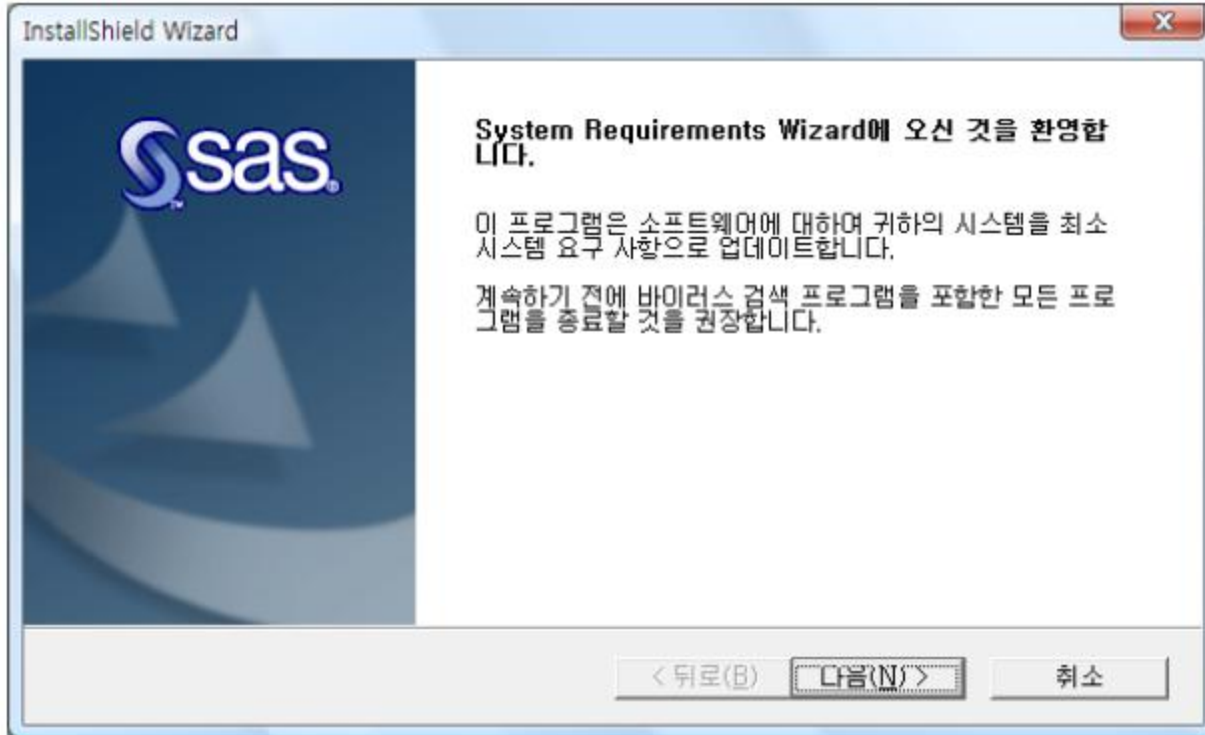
InstallShield Wizard

sas.

System Requirements Wizard에 오신 것을 환영합니다.

이 프로그램은 소프트웨어에 대하여 귀하의 시스템을 최소 시스템 요구 사항으로 업데이트합니다.

계속하기 전에 바이러스 검색 프로그램을 포함한 모든 프로그램을 종료할 것을 권장합니다.

< 뒤로(B)

다음(N) >

취소